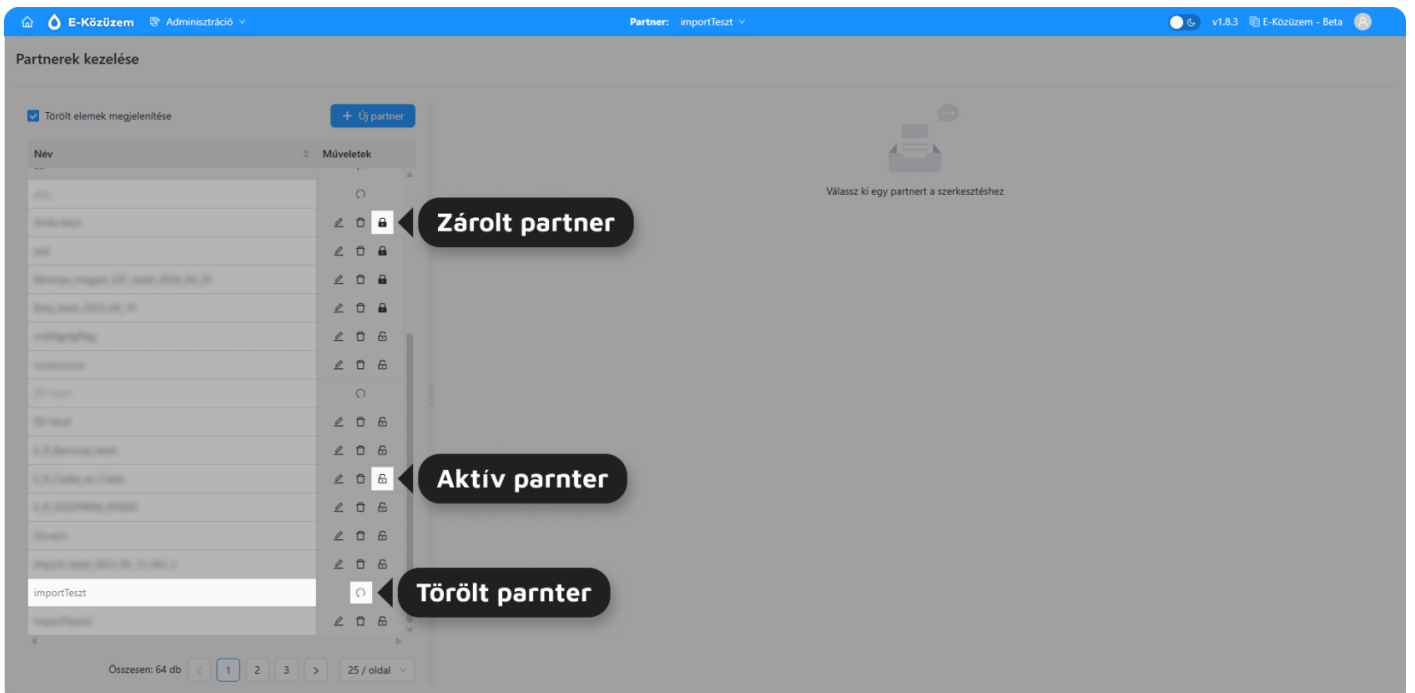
E-Közüzem Adminisztráció

Partner: importTeszt

v1.8.3 E-Közüzem - Beta

Partnerek kezelése

Törölt elemek megjelenítése

+ Új partner

| Név | Műveletek |
|---|---|
| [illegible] | |
| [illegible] | |
| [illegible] | |
| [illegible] | |
| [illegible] | |
| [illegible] | |
| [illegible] | |
| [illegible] | |
| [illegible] | |
| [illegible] | |
| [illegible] | |
| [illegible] | |
| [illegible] | |
| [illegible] | |
| importTeszt | |
| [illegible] | |

Zárolt partner

Aktív parnter

Törölt parnter

Válassz ki egy partnert a szerkesztéshez

Összesen: 64 db < 1 2 3 > 25 / oldal